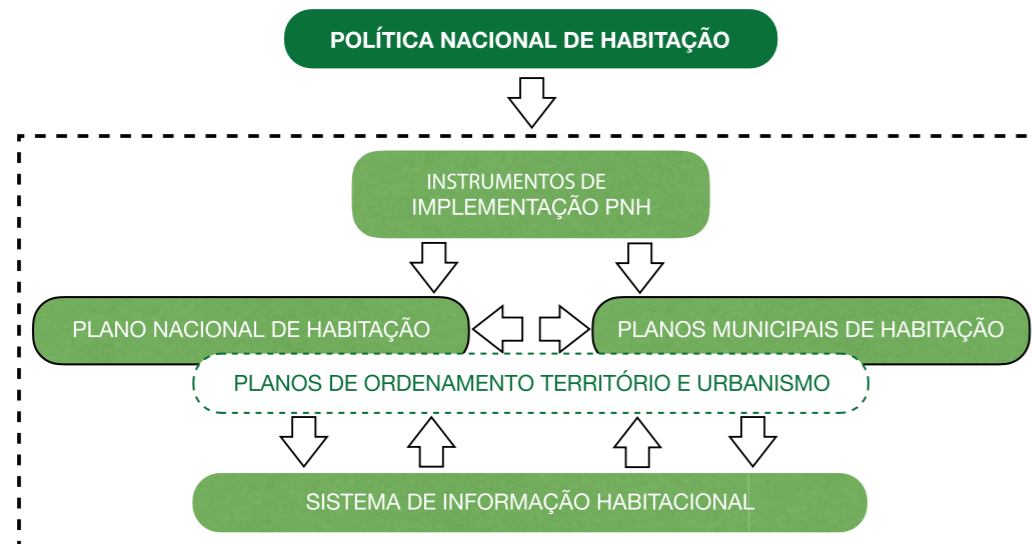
POLÍTICA NACIONAL DE HABITAÇÃO

INSTRUMENTOS DE IMPLEMENTAÇÃO PNH

PLANO NACIONAL DE HABITAÇÃO

PLANOS MUNICIPAIS DE HABITAÇÃO

PLANOS DE ORDENAMENTO TERRITÓRIO E URBANISMO

SISTEMA DE INFORMAÇÃO HABITACIONAL